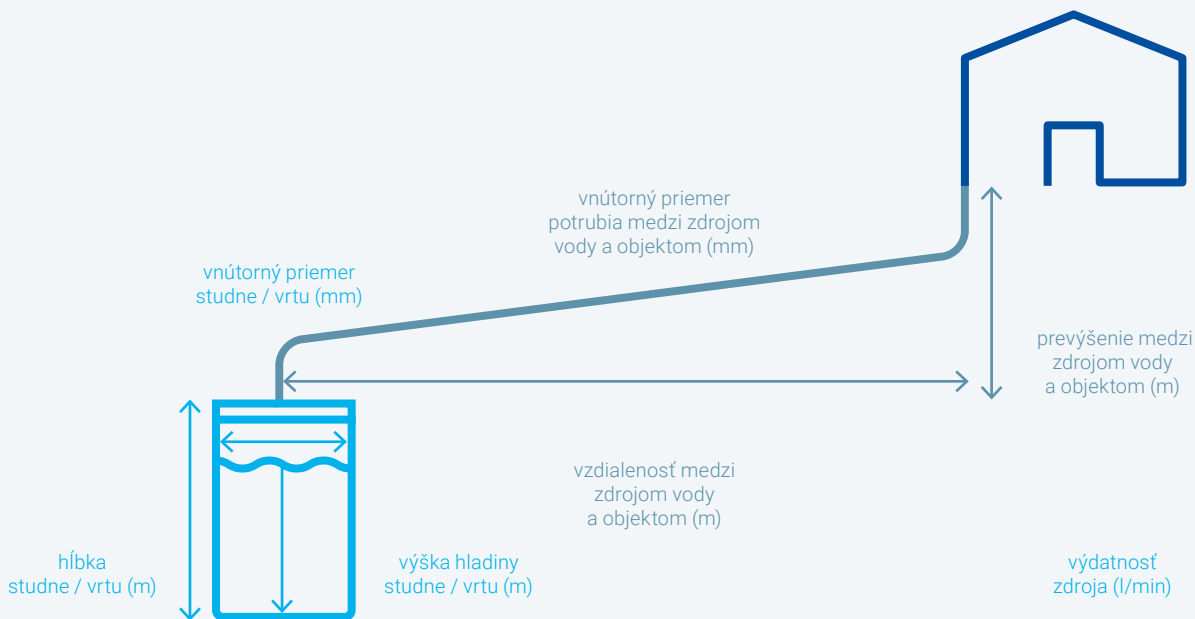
vnútorný priemer potrubia medzi zdrojom vody a objektom (mm)

vnútorný priemer studne / vrtu (mm)

prevýšenie medzi zdrojom vody a objektom (m)

vzdialenosť medzi zdrojom vody a objektom (m)

hĺbka studne / vrtu (m)

výška hladiny studne / vrtu (m)

výdatnosť zdroja (l/min)